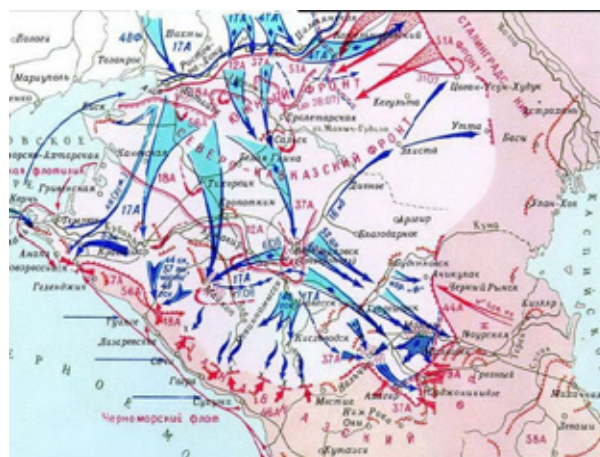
Шахты
17А
17А
4ВФ
17А
Волово
Таганрог
Мариуполь
Ейск
СТАЛИНГРАДСКИЙ ФРОНТ
51А
ЮЖНЫЙ ФРОНТ
СЕВЕРО-КАВКАЗСКИЙ ФРОНТ
Пролетарская
Сальск
Белая Глина
Цаган-Усун-Худук
Кегульта
Элиста
Утта
Басы
Тихорецк
Кропоткин
18А
17А
37А
Армавир
Дивное
Благодарное
Темрюк
Крымская
Анапа
Новороссийск
Геленджик
Туапсе
Лазаревское
Сочи
Гагра
Сухуми
Черноморский флот
Ставрополь
Черкесск
Кисловодск
Нальчик
Моздок
Грозный
Орджоникидзе
Кизляр
Черный Рынок
Буденновск
Ачикулак
Кума
Улан-Хол
44А
37А
58А
Местия
Кутаиси
Махачкала
Астрахань
Майкоп
Краснодар
Р Н О
КАСПИЙСКОЕ